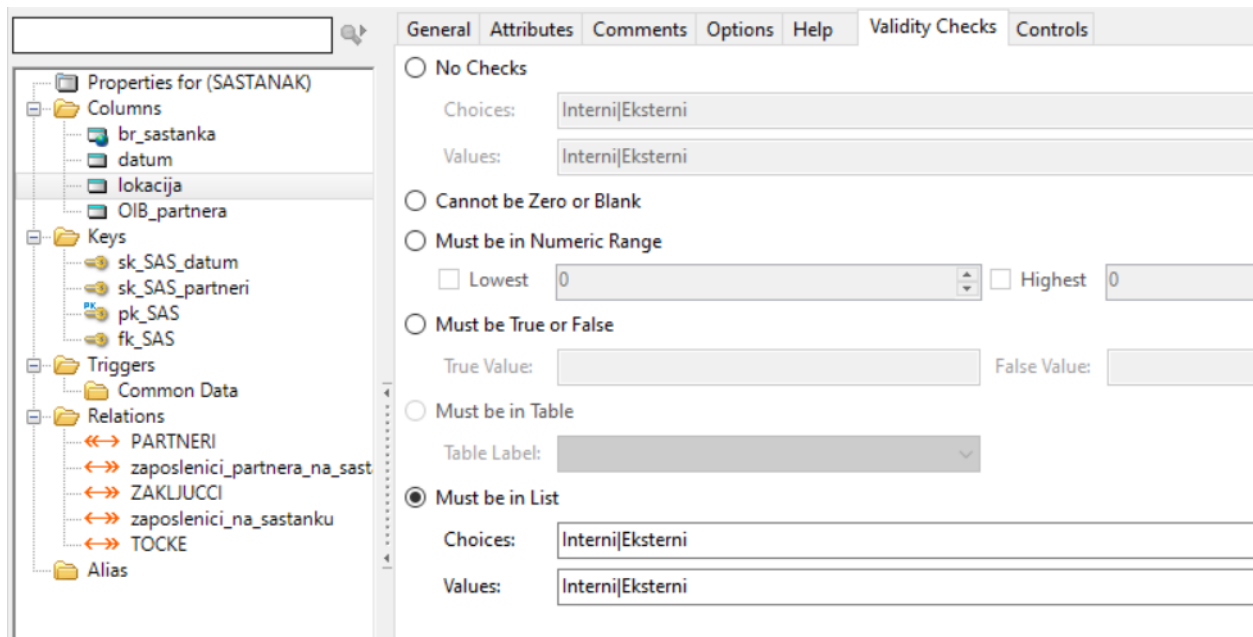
Properties for (SASTANAK)
Columns
br_sastanka
datum
lokacija
OIB_partnera
Keys
sk_SAS_datum
sk_SAS_partneri
PK
pk_SAS
fk_SAS
Triggers
Common Data
Relations
PARTNERI
zaposlenici_partnera_na_sast
ZAKLJUCCI
zaposlenici_na_sastanku
TOCKE
Alias

General | Attributes | Comments | Options | Help | Validity Checks | Controls

No Checks
Choices: Interni|Eksterni
Values: Interni|Eksterni
Cannot be Zero or Blank
Must be in Numeric Range
Lowest 0 Highest 0
Must be True or False
True Value: False Value:
Must be in Table
Table Label:
Must be in List
Choices: Interni|Eksterni
Values: Interni|Eksterni